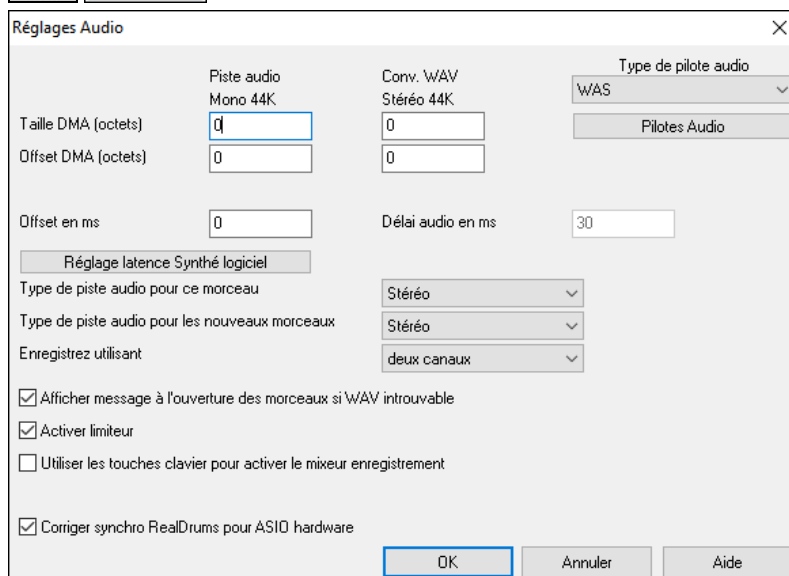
Réglages Audio

Piste audio
Mono 44K

Conv. WAV
Stéréo 44K

Type de pilote audio
WAS

Taille DMA (octets) 0 0

Pilotes Audio

Offset DMA (octets) 0 0

Offset en ms 0

Délai audio en ms 30

Réglage latence Synthé logiciel

Type de piste audio pour ce morceau Stéréo

Type de piste audio pour les nouveaux morceaux Stéréo

Enregistrez utilisant deux canaux

Afficher message à l'ouverture des morceaux si WAV introuvable

Activer limiteur

Utiliser les touches clavier pour activer le mixeur enregistrement

Corriger synchro RealDrums pour ASIO hardware

OK Annuler Aide